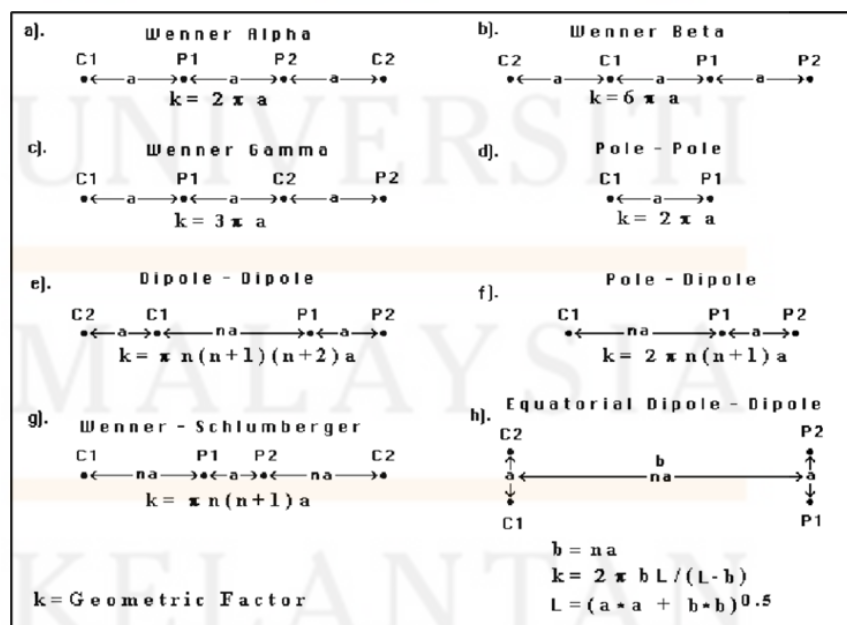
a). Wenner Alpha

C1 P1 P2 C2

a a a

$k = 2\pi a$

b). Wenner Beta

C2 C1 P1 P2

a a a

$k = 6\pi a$

c). Wenner Gamma

C1 P1 C2 P2

a a a

$k = 3\pi a$

d). Pole - Pole

C1 P1

a

$k = 2\pi a$

e). Dipole - Dipole

C2 C1 P1 P2

a na a

$k = \pi n(n+1)(n+2)a$

f). Pole - Dipole

C1 P1 P2

na a

$k = 2\pi n(n+1)a$

g). Wenner - Schlumberger

C1 P1 P2 C2

na a na

$k = \pi n(n+1)a$

h). Equatorial Dipole - Dipole

C2 P2

a b na a

C1 P1

$b = na$

$k = 2\pi bL/(L-b)$

$L = (a*a + b*b)^{0.5}$

k = Geometric Factor

UNIVERSITI MALAYSIA KELANTAN